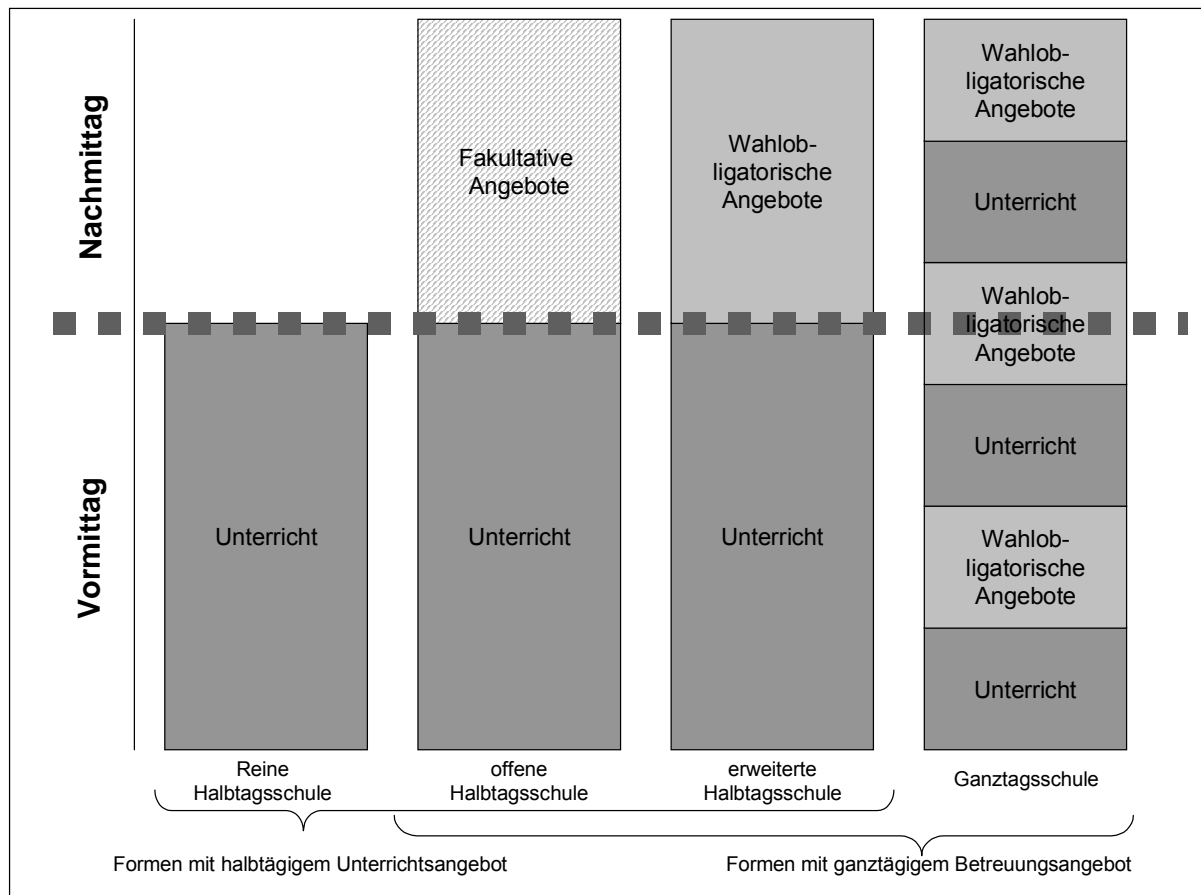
Nachmittag

Vormittag

Unterricht

Fakultative Angebote

Unterricht

Wahlobligatorische Angebote

Unterricht

Wahlobligatorische Angebote

Unterricht

Wahlobligatorische Angebote

Unterricht

Wahlobligatorische Angebote

Unterricht

Reine Halbtagsschule

offene Halbtagsschule

erweiterte Halbtagsschule

Ganztagsschule

Formen mit halbtägigem Unterrichtsangebot

Formen mit ganztägigem Betreuungsangebot